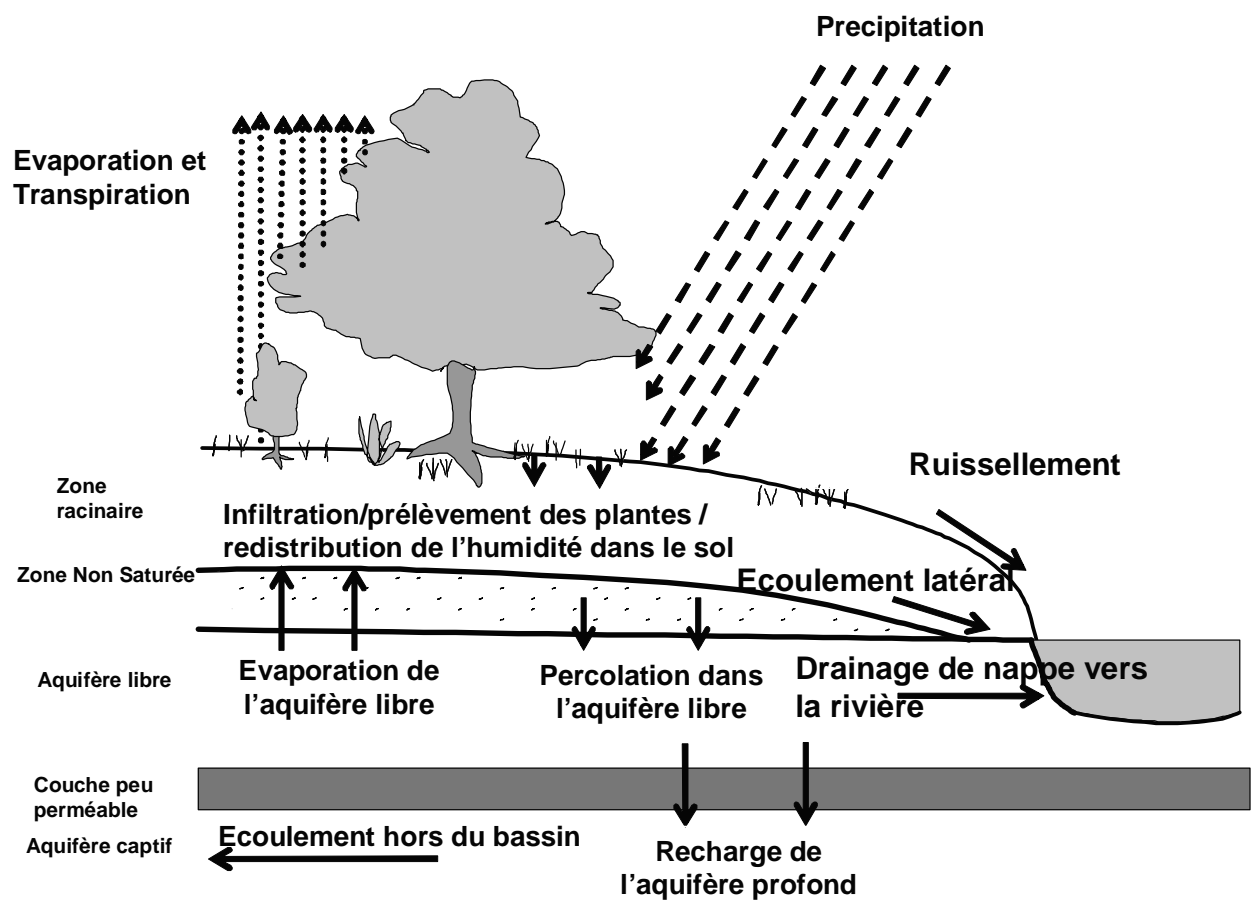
Precipitation

Evaporation et Transpiration

Ruissellement

Zone racinaire

Infiltration/prélèvement des plantes / redistribution de l'humidité dans le sol

Zone Non Saturée

Ecoulement latéral

Aquifère libre

Evaporation de l'aquifère libre

Percolation dans l'aquifère libre

Drainage de nappe vers la rivière

Couche peu perméable

Aquifère captif

Ecoulement hors du bassin

Recharge de l'aquifère profond